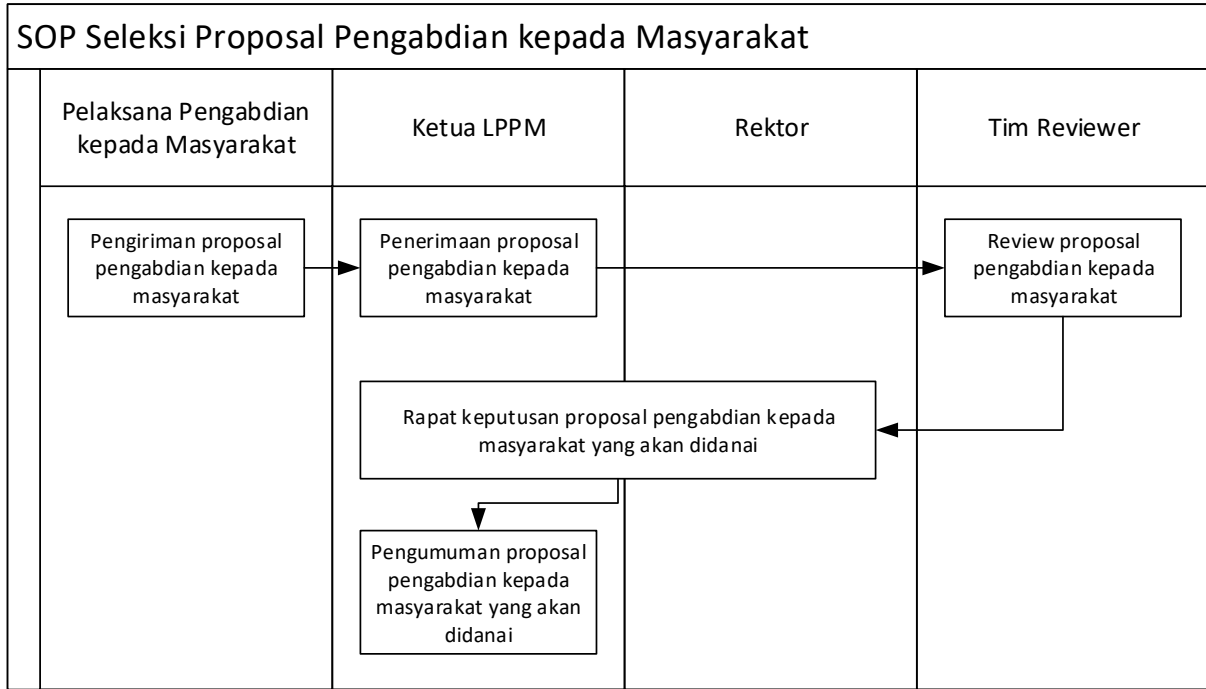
SOP Seleksi Proposal Pengabdian kepada Masyarakat

| Pelaksana Pengabdian kepada Masyarakat | Ketua LPPM | Rektor | Tim Reviewer |
|---|---|---|---|

Pengiriman proposal pengabdian kepada masyarakat

Penerimaan proposal pengabdian kepada masyarakat

Review proposal pengabdian kepada masyarakat

Rapat keputusan proposal pengabdian kepada masyarakat yang akan didanai

Pengumuman proposal pengabdian kepada masyarakat yang akan didanai